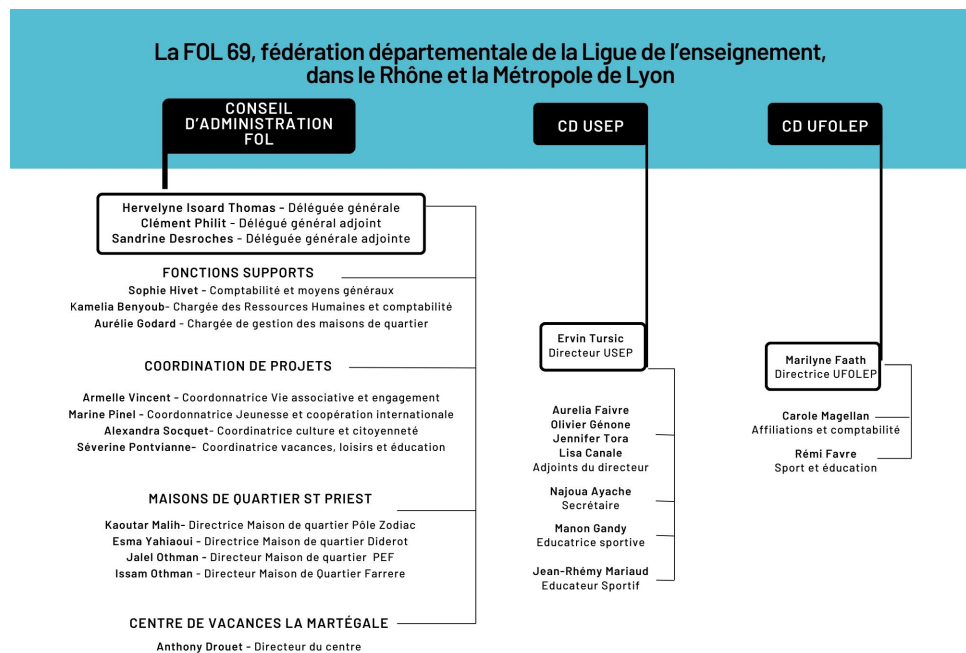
La FOL 69, fédération départementale de la Ligue de l'enseignement, dans le Rhône et la Métropole de Lyon

CONSEIL D'ADMINISTRATION FOL

CD USEP

CD UFOLEP

Hervelyne Isoard Thomas - Déléguée générale
Clément Philit - Délégué général adjoint
Sandrine Desroches - Déléguée générale adjointe

FONCTIONS SUPPORTS
Sophie Hivet - Comptabilité et moyens généraux
Kamelia Benyoub- Chargée des Ressources Humaines et comptabilité
Aurélie Godard - Chargée de gestion des maisons de quartier

COORDINATION DE PROJETS

Armelle Vincent - Coordonnatrice Vie associative et engagement
Marine Pinel - Coordonnatrice Jeunesse et coopération internationale
Alexandra Socquet- Coordinatrice culture et citoyenneté
Séverine Pontvianne- Coordinatrice vacances, loisirs et éducation

MAISONS DE QUARTIER ST PRIEST

Kaoutar Malih- Directrice Maison de quartier Pôle Zodiac
Esma Yahiaoui - Directrice Maison de quartier Diderot
Jalel Othman - Directeur Maison de quartier PEF
Issam Othman - Directeur Maison de Quartier Farrere

CENTRE DE VACANCES LA MARTÉGALE
Anthony Drouet - Directeur du centre

Ervin Tursic
Directeur USEP

Aurelia Faivre
Olivier Génone
Jennifer Tora
Lisa Canale
Adjoints du directeur

Najoua Ayache
Secrétaire

Manon Gandy
Educatrice sportive

Jean-Rhémy Mariaud
Educateur Sportif

Marilyne Faath
Directrice UFOLEP

Carole Magellan
Affiliations et comptabilité

Rémi Favre
Sport et éducation